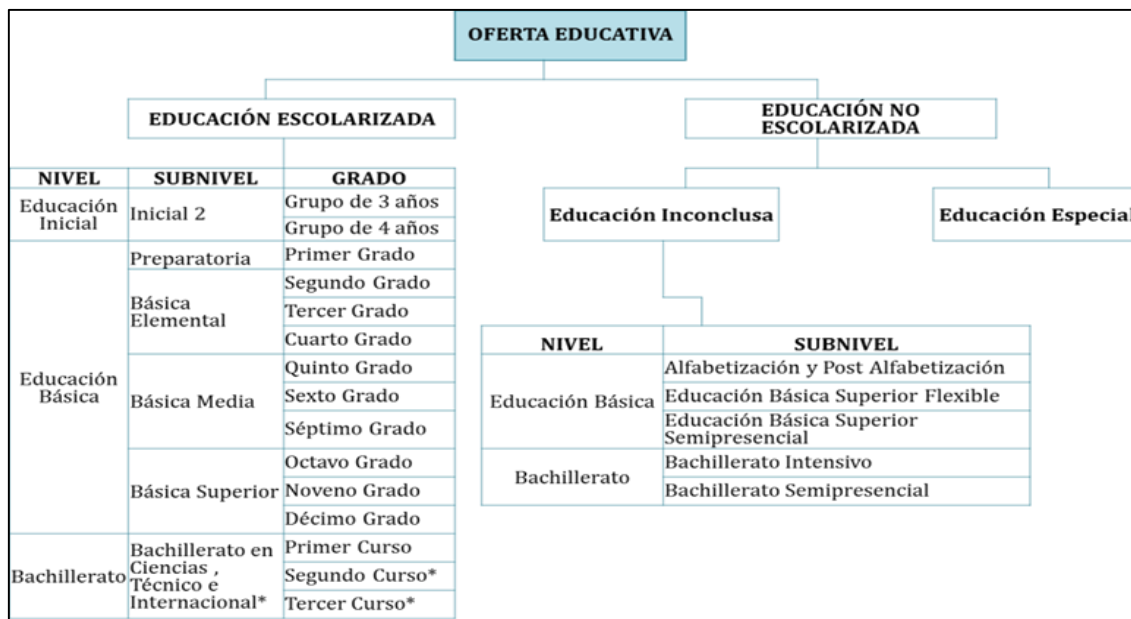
OFERTA EDUCATIVA

EDUCACIÓN ESCOLARIZADA

| NIVEL | SUBNIVEL | GRADO |
|---|---|---|
| Educación Inicial | Inicial 2 | Grupo de 3 años |
| | | Grupo de 4 años |
| Educación Básica | Preparatoria | Primer Grado |
| | Básica Elemental | Segundo Grado |
| | | Tercer Grado |
| | | Cuarto Grado |
| | Básica Media | Quinto Grado |
| | | Sexto Grado |
| | | Séptimo Grado |
| | Básica Superior | Octavo Grado |
| | | Noveno Grado |
| | | Décimo Grado |
| Bachillerato | Bachillerato en Ciencias , Técnico e Internacional* | Primer Curso |
| | | Segundo Curso* |
| | | Tercer Curso* |

EDUCACIÓN NO ESCOLARIZADA

Educación Inconclusa

Educación Especial

| NIVEL | SUBNIVEL |
|---|---|
| Educación Básica | Alfabetización y Post Alfabetización |
| | Educación Básica Superior Flexible |
| | Educación Básica Superior Semipresencial |
| Bachillerato | Bachillerato Intensivo |
| | Bachillerato Semipresencial |